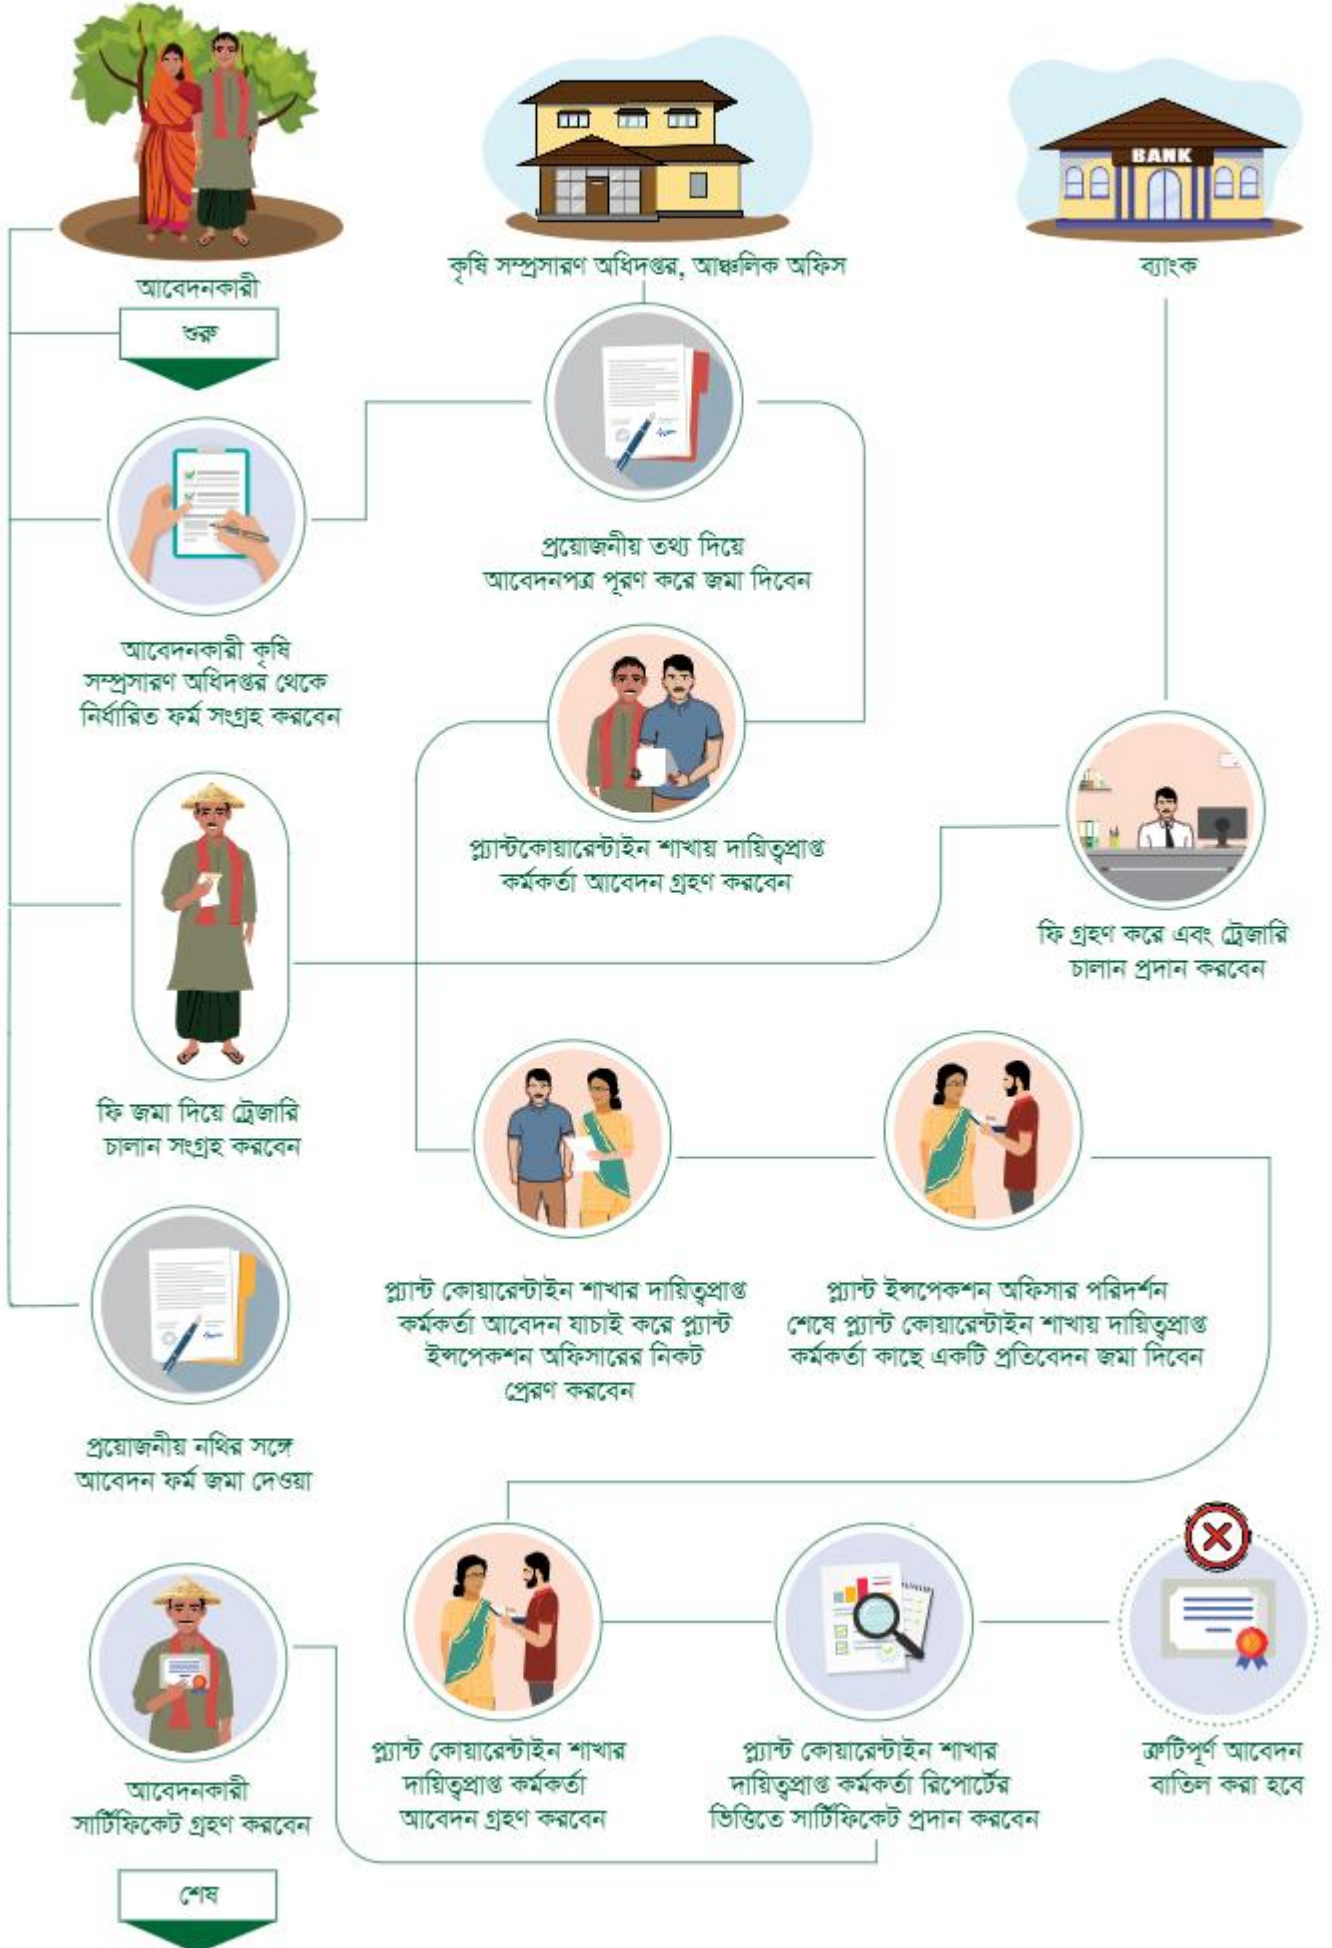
আবেদনকারী

কৃষি সম্প্রসারণ অধিদপ্তর, আঞ্চলিক অফিস

BANK

ব্যাংক

শুরু

প্রয়োজনীয় তথ্য দিয়ে আবেদনপত্র পূরণ করে জমা দিবেন

আবেদনকারী কৃষি সম্প্রসারণ অধিদপ্তর থেকে নির্ধারিত ফর্ম সংগ্রহ করবেন

প্ল্যান্টকোয়ারেন্টাইন শাখায় দায়িত্বপ্রাপ্ত কর্মকর্তা আবেদন গ্রহণ করবেন

ফি গ্রহণ করে এবং ট্রেজারি চালান প্রদান করবেন

ফি জমা দিয়ে ট্রেজারি চালান সংগ্রহ করবেন

প্ল্যান্ট কোয়ারেন্টাইন শাখার দায়িত্বপ্রাপ্ত কর্মকর্তা আবেদন যাচাই করে প্ল্যান্ট ইন্সপেকশন অফিসারের নিকট প্রেরণ করবেন

প্ল্যান্ট ইন্সপেকশন অফিসার পরিদর্শন শেষে প্ল্যান্ট কোয়ারেন্টাইন শাখায় দায়িত্বপ্রাপ্ত কর্মকর্তা কাছে একটি প্রতিবেদন জমা দিবেন

প্রয়োজনীয় নথির সঙ্গে আবেদন ফর্ম জমা দেওয়া

আবেদনকারী সার্টিফিকেট গ্রহণ করবেন

প্ল্যান্ট কোয়ারেন্টাইন শাখার দায়িত্বপ্রাপ্ত কর্মকর্তা আবেদন গ্রহণ করবেন

প্ল্যান্ট কোয়ারেন্টাইন শাখার দায়িত্বপ্রাপ্ত কর্মকর্তা রিপোর্টের ভিত্তিতে সার্টিফিকেট প্রদান করবেন

ত্রুটিপূর্ণ আবেদন বাতিল করা হবে

শেষ